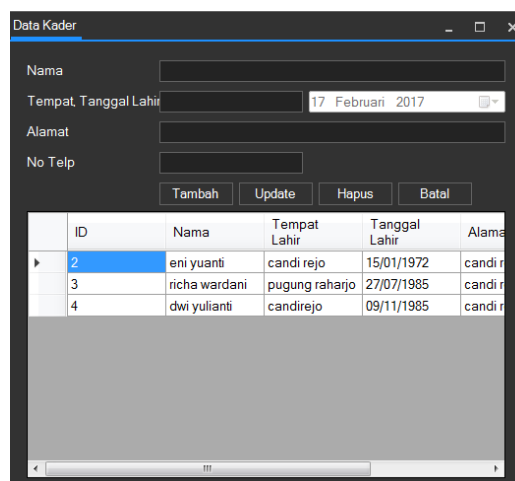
Data Kader

Nama

Tempat, Tanggal Lahir

17 Februari 2017

Alamat

No Telp

Tambah Update Hapus Batal

| | ID | Nama | Tempat Lahir | Tanggal Lahir | Alama |
|---|---|---|---|---|---|
| ▶ | 2 | eni yuanti | candi rejo | 15/01/1972 | candi r |
| | 3 | richa wardani | pugung raharjo | 27/07/1985 | candi r |
| | 4 | dwi yulianti | candirejo | 09/11/1985 | candi r |

III